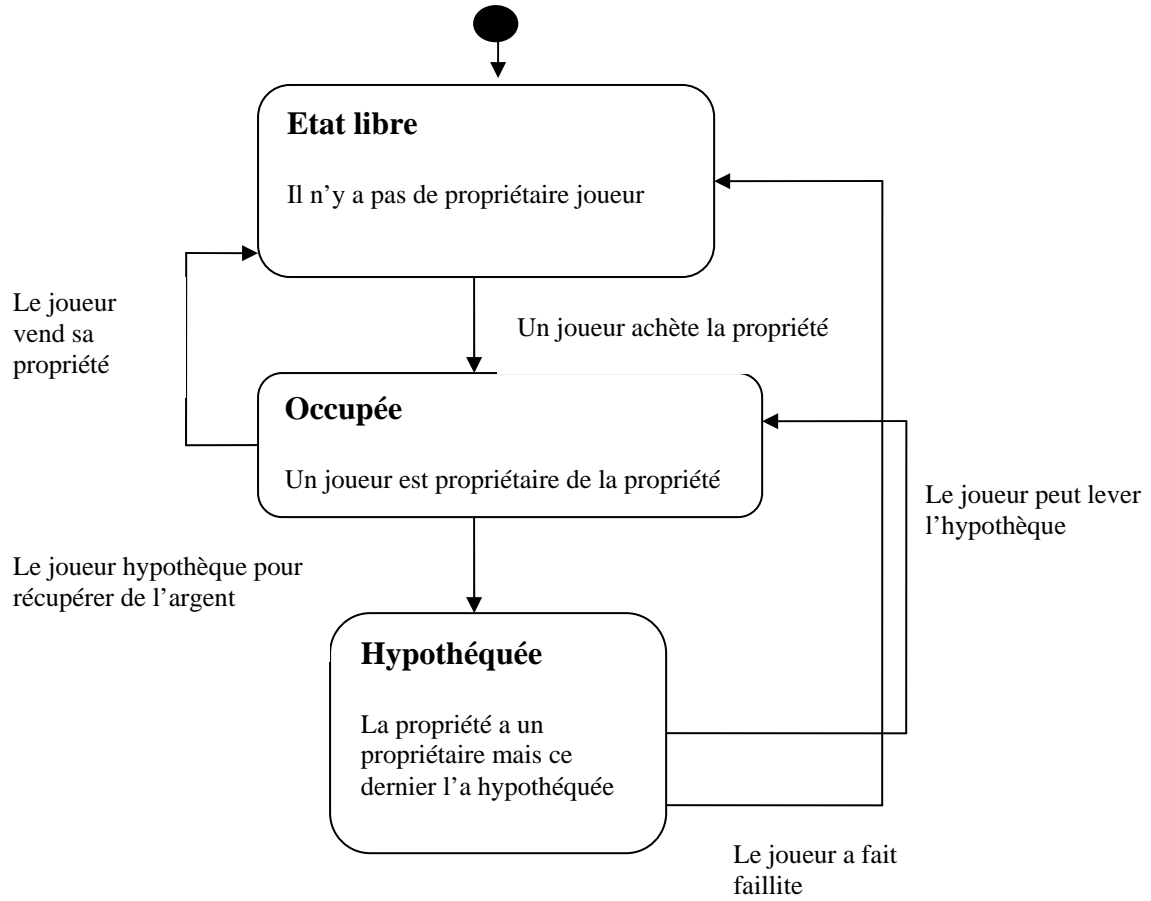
Etat libre

Il n’y a pas de propriétaire joueur

Le joueur vend sa propriété

Un joueur achète la propriété

Occupée

Un joueur est propriétaire de la propriété

Le joueur peut lever l’hypothèque

Le joueur hypothèque pour récupérer de l’argent

Hypothéquée

La propriété a un propriétaire mais ce dernier l’a hypothéquée

Le joueur a fait faillite